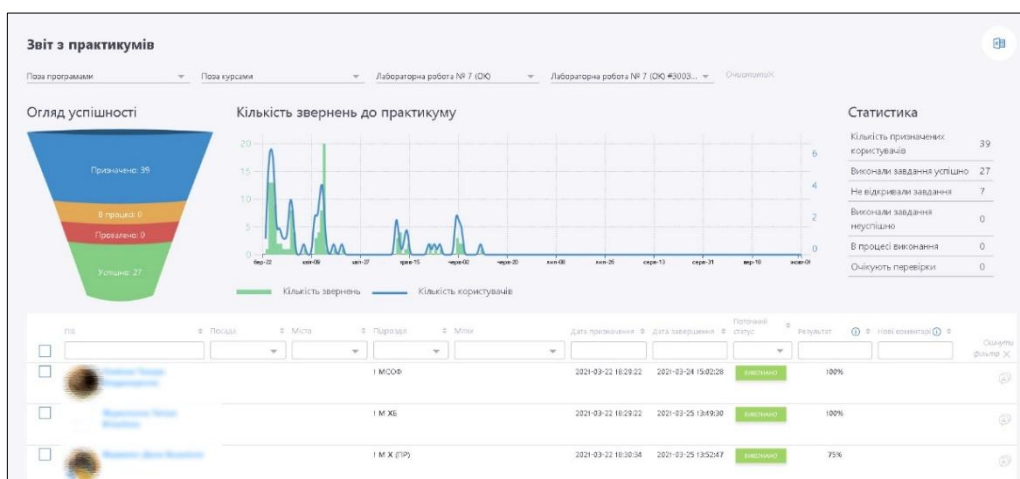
Звіт з практикумів

Поза програмами | Поза курсами | Лабораторна робота № 7 (ОК) | Лабораторна робота № 7 (ОК) #3003... | Очистити

Огляд успішності

Призначено: 39

В процесі: 0

Провалено: 0

Успішно: 27

Кількість звернень до практикуму

20
15
10
5
0

6
4
2
0

бер-22 | квіт-09 | квіт-27 | трав-15 | черв-02 | черв-20 | лип-08 | лип-26 | серп-13 | серп-31 | вер-18 | жовт-06

Кількість звернень — Кількість користувачів

Статистика

| | |
|---|---|
| Кількість призначених користувачів | 39 |
| Виконали завдання успішно | 27 |
| Не відкривали завдання | 7 |
| Виконали завдання неуспішно | 0 |
| В процесі виконання | 0 |
| Очікують перевірки | 0 |

| ПІБ | Посада | Місто | Підрозділ | Мітки | Дата призначення | Дата завершення | Поточний статус | Результат | Нові коментарі | Очистити фільтр |
|---|---|---|---|---|---|---|---|---|---|---|
| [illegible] | | | І МСОФ | | 2021-03-22 18:29:22 | 2021-03-24 15:02:28 | виконано | 100% | | |
| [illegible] | | | І М ХБ | | 2021-03-22 18:29:22 | 2021-03-25 13:49:30 | виконано | 100% | | |
| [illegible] | | | І М Х (ПР) | | 2021-03-22 18:30:34 | 2021-03-25 13:52:47 | виконано | 75% | | |